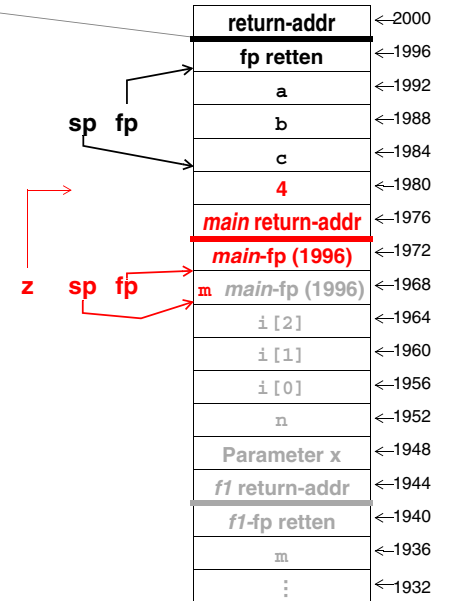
return-addr ←2000
fp retten ←1996
a ←1992
b ←1988
c ←1984
4 ←1980
main return-addr ←1976
main-fp (1996) ←1972
m main-fp (1996) ←1968
i[2] ←1964
i[1] ←1960
i[0] ←1956
n ←1952
Parameter x ←1948
f1 return-addr ←1944
f1-fp retten ←1940
m ←1936
⋮ ←1932

sp fp

z sp fp